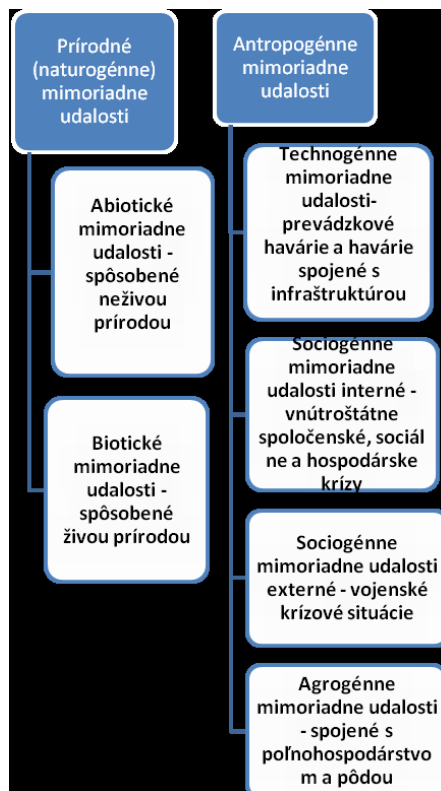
Prírodné (naturogénne) mimoriadne udalosti

Abiotické mimoriadne udalosti - spôsobené neživou prírodou

Biotické mimoriadne udalosti - spôsobené živou prírodou

Antropogénne mimoriadne udalosti

Technogénne mimoriadne udalosti- prevádzkové havárie a havárie spojené s infraštruktúrou

Sociogénne mimoriadne udalosti interné - vnútroštátne spoločenské, sociálne a hospodárske krízy

Sociogénne mimoriadne udalosti externé - vojenské krízové situácie

Agrogénne mimoriadne udalosti - spojené s poľnohospodárstvom a pôdou